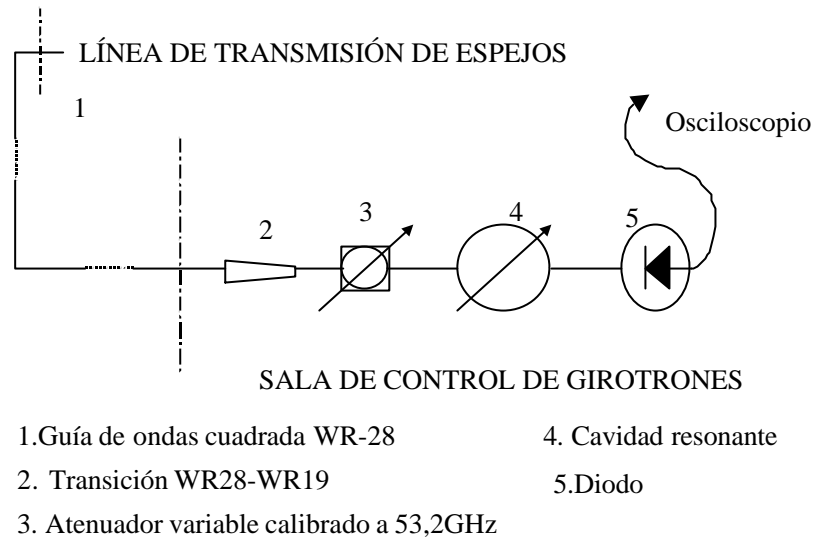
LÍNEA DE TRANSMISIÓN DE ESPEJOS

1

Osciloscopio

2

3

4

5

SALA DE CONTROL DE GIROTRONES

1.Guía de ondas cuadrada WR-28

4. Cavidad resonante

2. Transición WR28-WR19

5.Diodo

3. Atenuador variable calibrado a 53,2GHz